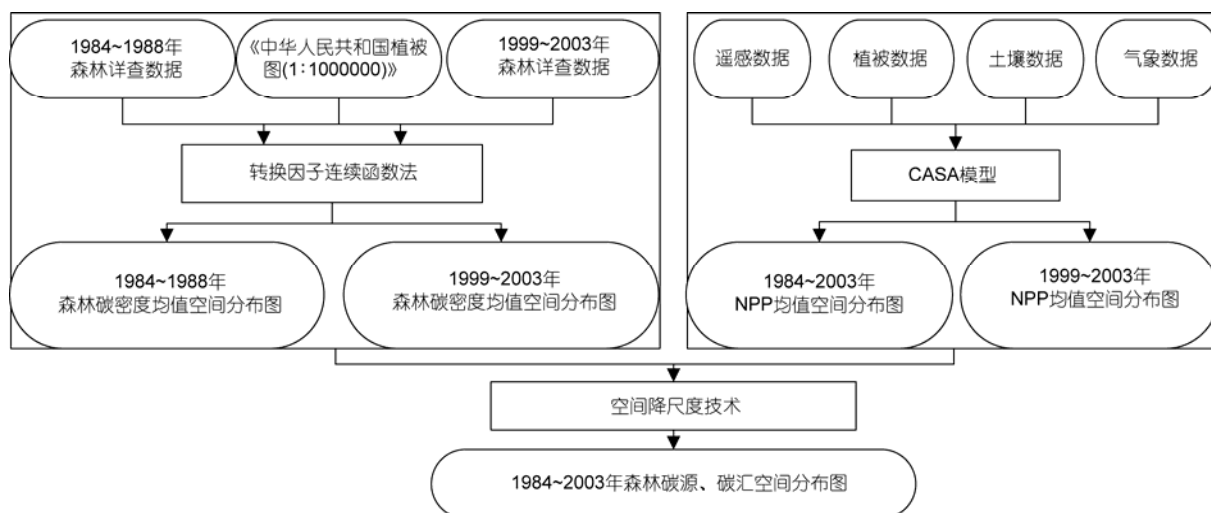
1984~1988年
森林详查数据

《中华人民共和国植被图(1:1000000)》

1999~2003年
森林详查数据

转换因子连续函数法

1984~1988年
森林碳密度均值空间分布图

1999~2003年
森林碳密度均值空间分布图

遥感数据

植被数据

土壤数据

气象数据

CASA模型

1984~2003年
NPP均值空间分布图

1999~2003年
NPP均值空间分布图

空间降尺度技术

1984~2003年森林碳源、碳汇空间分布图